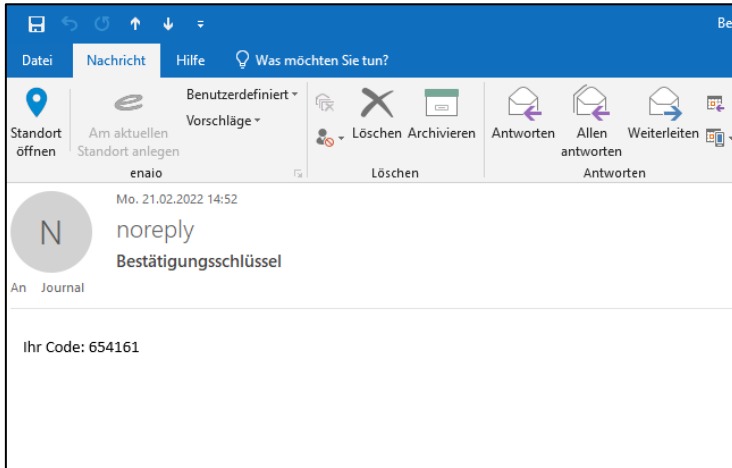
Be

Datei Nachricht Hilfe Was möchten Sie tun?

Standort öffnen
Am aktuellen Standort anlegen
Benutzerdefiniert
Vorschläge
enaio

Löschen Archivieren
Löschen

Antworten
Allen antworten
Weiterleiten
Antworten

Mo. 21.02.2022 14:52
N
noreply
Bestätigungsschlüssel
An Journal

Ihr Code: 654161